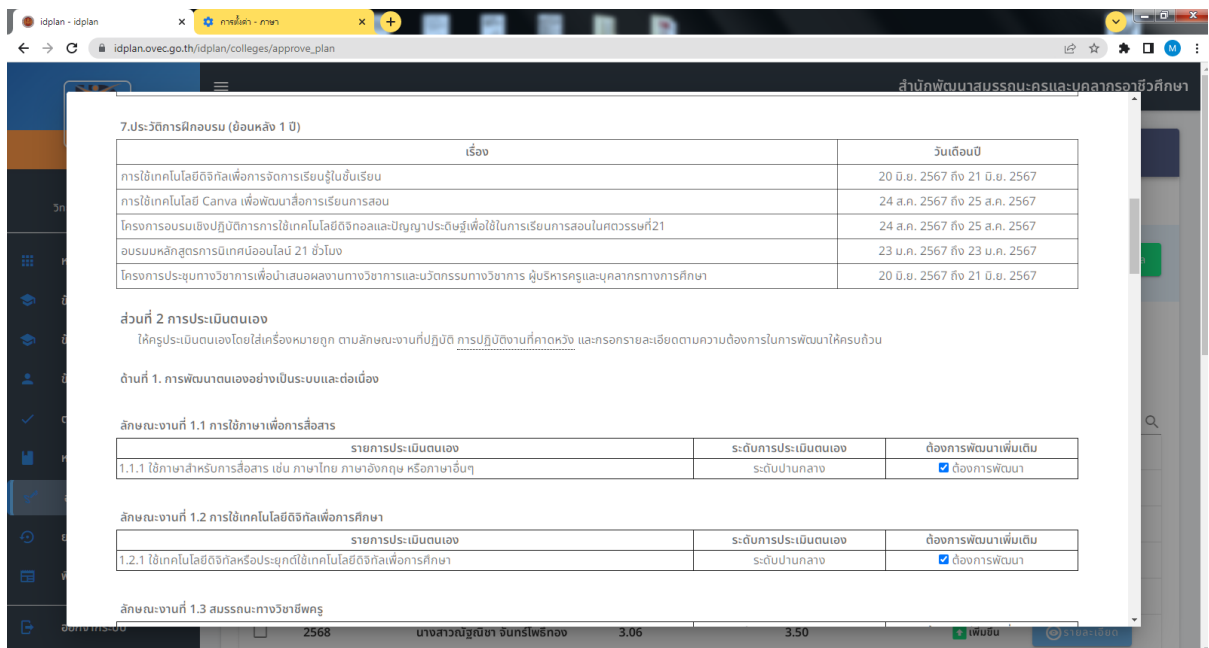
idplan - idplan
การตั้งค่า - ภาษา
idplan.ovec.go.th/idplan/colleges/approve_plan

สำนักพัฒนาสมรรถนะครูและบุคลากรอาชีวศึกษา

7.ประวัติการฝึกอบรม (ย้อนหลัง 1 ปี)

| เรื่อง | วันเดือนปี |
|---|---|
| การใช้เทคโนโลยีดิจิทัลเพื่อการจัดการเรียนรู้ในชั้นเรียน | 20 มิ.ย. 2567 ถึง 21 มิ.ย. 2567 |
| การใช้เทคโนโลยี Canva เพื่อพัฒนาสื่อการเรียนการสอน | 24 ส.ค. 2567 ถึง 25 ส.ค. 2567 |
| โครงการอบรมเชิงปฏิบัติการการใช้เทคโนโลยีดิจิทอลและปัญญาประดิษฐ์เพื่อใช้ในการเรียนการสอนในศตวรรษที่21 | 24 ส.ค. 2567 ถึง 25 ส.ค. 2567 |
| อบรมมหลักสูตรการนิเทศน์ออนไลน์ 21 ชั่วโมง | 23 ม.ค. 2567 ถึง 23 ม.ค. 2567 |
| โครงการประชุมทางวิชาการเพื่อนำเสนอผลงานทางวิชาการและนวัตกรรมทางวิชาการ ผู้บริหารครูและบุคลากรทางการศึกษา | 20 มิ.ย. 2567 ถึง 21 มิ.ย. 2567 |

ส่วนที่ 2 การประเมินตนเอง

ให้ครูประเมินตนเองโดยใส่เครื่องหมายถูก ตามลักษณะงานที่ปฏิบัติ การปฏิบัติงานที่คาดหวัง และกรอกรายละเอียดตามความต้องการในการพัฒนาให้ครบถ้วน

ด้านที่ 1. การพัฒนาตนเองอย่างเป็นระบบและต่อเนื่อง

ลักษณะงานที่ 1.1 การใช้ภาษาเพื่อการสื่อสาร

| รายการประเมินตนเอง | ระดับการประเมินตนเอง | ต้องการพัฒนาเพิ่มเติม |
|---|---|---|
| 1.1.1 ใช้ภาษาสำหรับการสื่อสาร เช่น ภาษาไทย ภาษาอังกฤษ หรือภาษาอื่นๆ | ระดับปานกลาง | ☑ ต้องการพัฒนา |

ลักษณะงานที่ 1.2 การใช้เทคโนโลยีดิจิทัลเพื่อการศึกษา

| รายการประเมินตนเอง | ระดับการประเมินตนเอง | ต้องการพัฒนาเพิ่มเติม |
|---|---|---|
| 1.2.1 ใช้เทคโนโลยีดิจิทัลหรือประยุกต์ใช้เทคโนโลยีดิจิทัลเพื่อการศึกษา | ระดับปานกลาง | ☑ ต้องการพัฒนา |

ลักษณะงานที่ 1.3 สมรรถนะทางวิชาชีพครู

2568 นางสาวณัฐณิชา จันทร์โพธิ์ทอง 3.06 3.50 เพิ่มขึ้น รายละเอียด